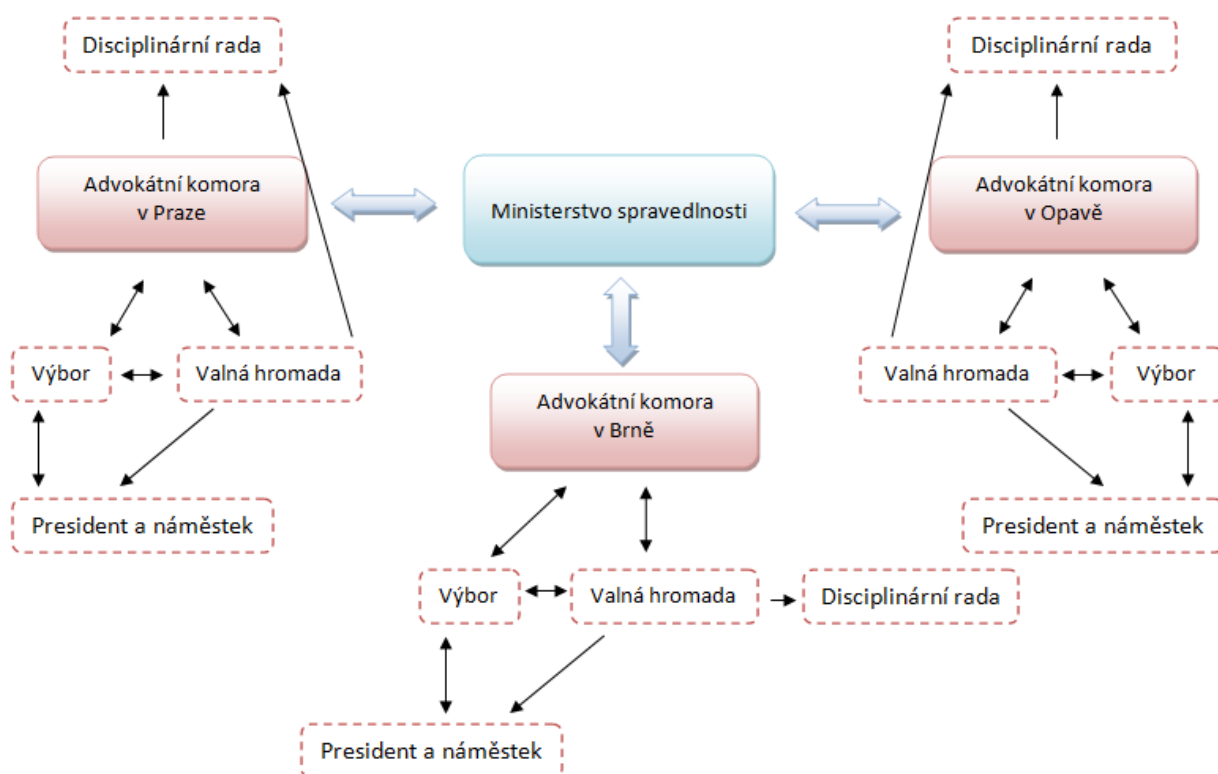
Disciplinární rada

Disciplinární rada

Advokátní komora v Praze

Ministerstvo spravedlnosti

Advokátní komora v Opavě

Výbor

Valná hromada

Valná hromada

Výbor

Advokátní komora v Brně

President a náměstek

President a náměstek

Výbor

Valná hromada

Disciplinární rada

President a náměstek